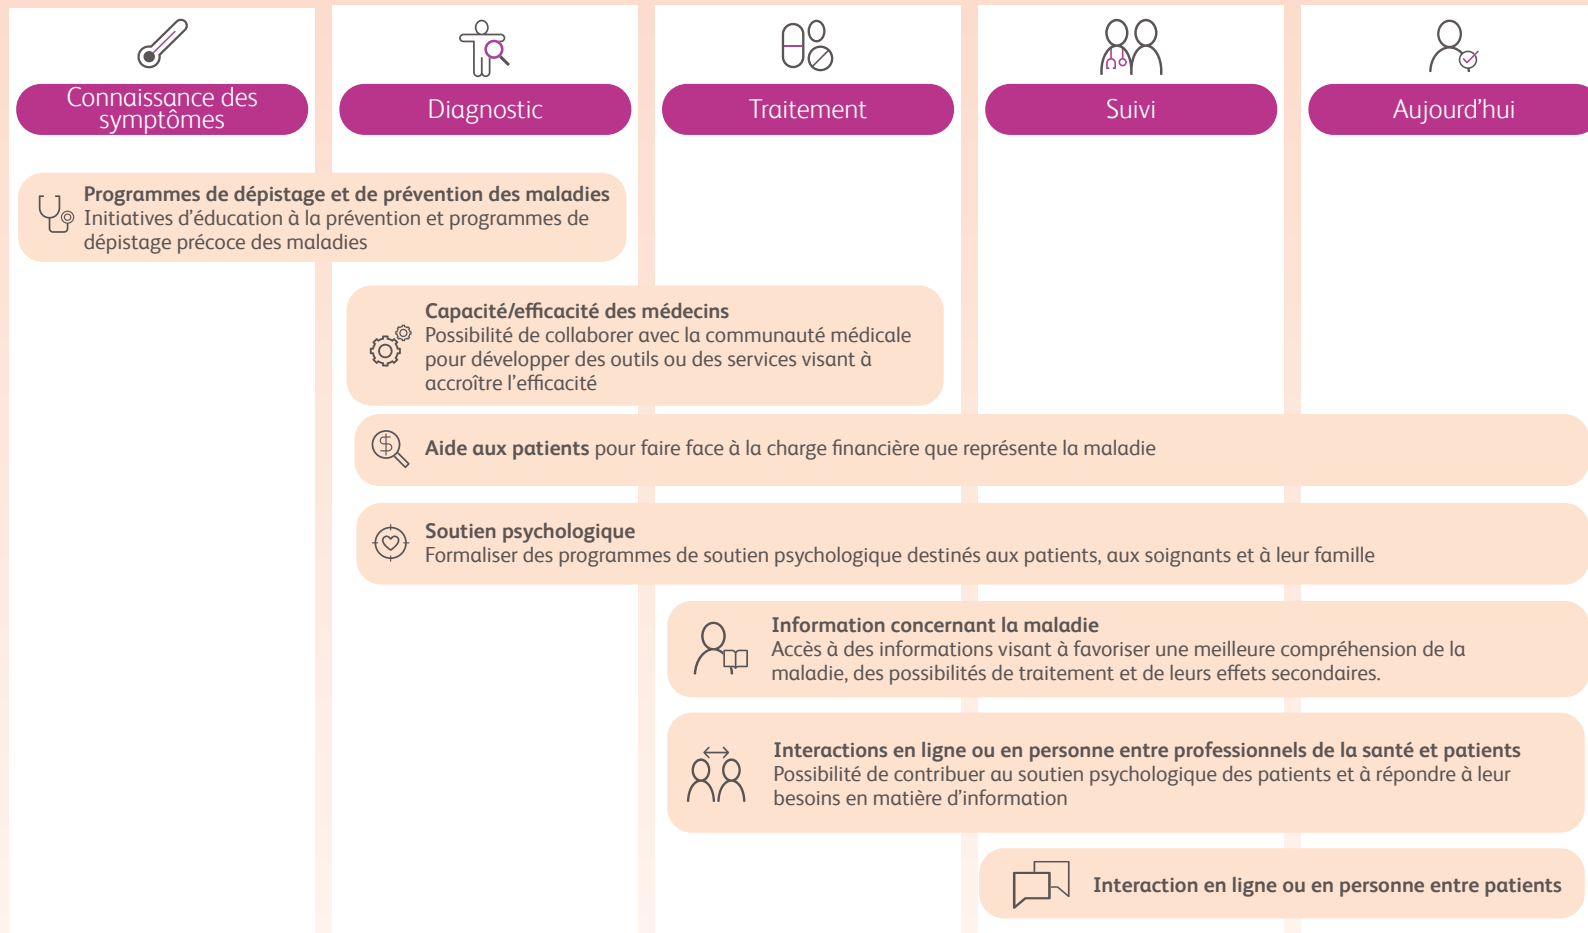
Connaissance des symptômes

Diagnostic

Traitement

Suivi

Aujourd’hui

**Programmes de dépistage et de prévention des maladies**
Initiatives d’éducation à la prévention et programmes de dépistage précoce des maladies

**Capacité/efficacité des médecins**
Possibilité de collaborer avec la communauté médicale pour développer des outils ou des services visant à accroître l’efficacité

**Aide aux patients** pour faire face à la charge financière que représente la maladie

**Soutien psychologique**
Formaliser des programmes de soutien psychologique destinés aux patients, aux soignants et à leur famille

**Information concernant la maladie**
Accès à des informations visant à favoriser une meilleure compréhension de la maladie, des possibilités de traitement et de leurs effets secondaires.

**Interactions en ligne ou en personne entre professionnels de la santé et patients**
Possibilité de contribuer au soutien psychologique des patients et à répondre à leur besoins en matière d’information

**Interaction en ligne ou en personne entre patients**